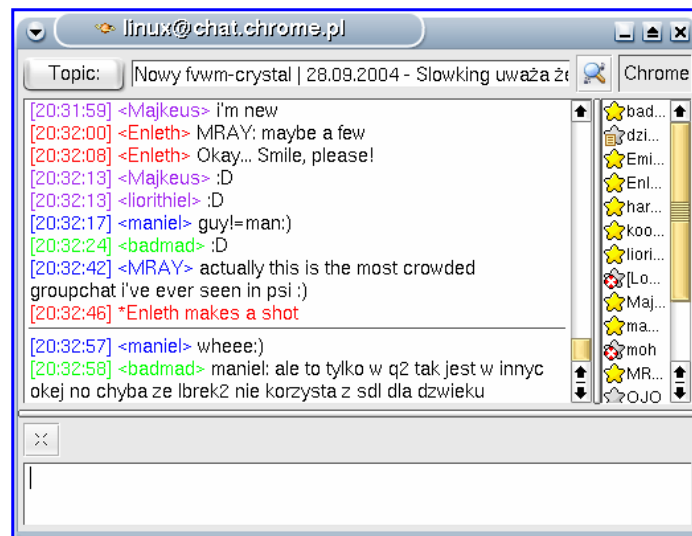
linux@chat.chrome.pl

Topic: Nowy fvwm-crystal | 28.09.2004 - Slowking uważa że

Chrome

[20:31:59] <Majkeus> i'm new
[20:32:00] <Enleth> MRAY: maybe a few
[20:32:08] <Enleth> Okay... Smile, please!
[20:32:13] <Majkeus> :D
[20:32:13] <liorithiel> :D
[20:32:17] <maniel> guy!=man:)
[20:32:24] <badmad> :D
[20:32:42] <MRAY> actually this is the most crowded groupchat i've ever seen in psi :)
[20:32:46] *Enleth makes a shot

[20:32:57] <maniel> wheee:)
[20:32:58] <badmad> maniel: ale to tylko w q2 tak jest w innyc okej no chyba ze lbrek2 nie korzysta z sdl dla dzwieku

bad...
dzi...
Emi...
Enl...
har...
koo...
liori...
[Lo...
Maj...
ma...
moh
MR...
OJO